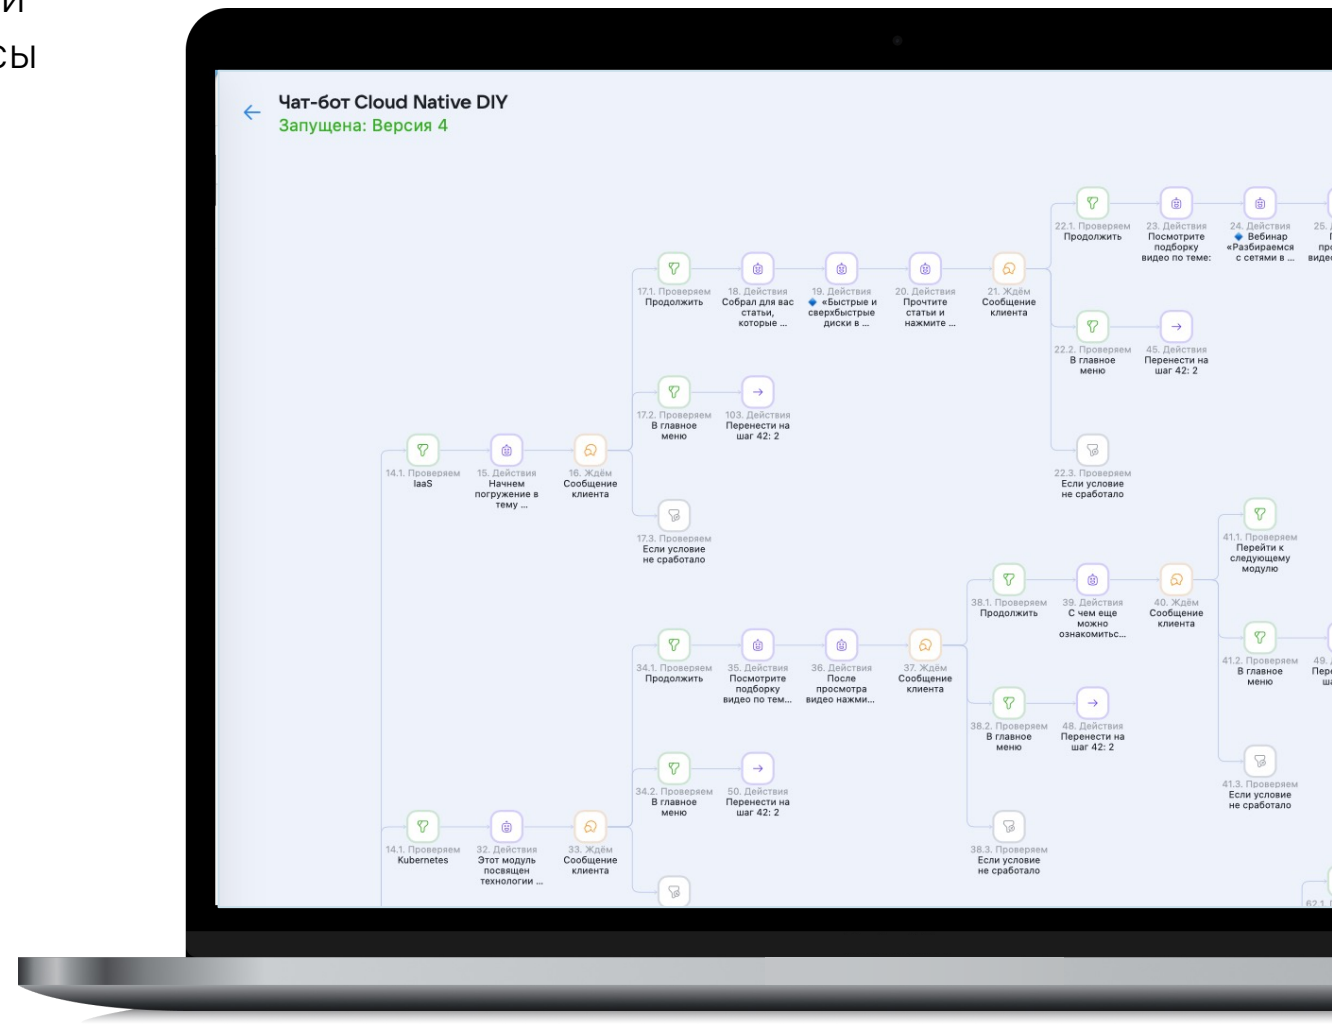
и
сы

Чат-бот Cloud Native DIY
Запущена: Версия 4

22.1. Проверяем
Продолжить

23. Действия
Посмотрите подборку видео по теме:

24. Действия
🔷 Вебинар «Разбираемся с сетями в ...

25. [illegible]

17.1. Проверяем
Продолжить

18. Действия
Собрал для вас статьи, которые ...

19. Действия
🔹 «Быстрые и сверхбыстрые диски в ...

20. Действия
Прочтите статьи и нажмите ...

21. Ждём
Сообщение клиента

22.2. Проверяем
В главное меню

45. Действия
Перенести на шаг 42: 2

17.2. Проверяем
В главное меню

103. Действия
Перенести на шаг 42: 2

14.1. Проверяем
IaaS

15. Действия
Начнем погружение в тему ...

16. Ждём
Сообщение клиента

22.3. Проверяем
Если условие не сработало

17.3. Проверяем
Если условие не сработало

41.1. Проверяем
Перейти к следующему модулю

38.1. Проверяем
Продолжить

39. Действия
С чем еще можно ознакомитьс...

40. Ждём
Сообщение клиента

34.1. Проверяем
Продолжить

35. Действия
Посмотрите подборку видео по тем...

36. Действия
После просмотра видео нажми...

37. Ждём
Сообщение клиента

41.2. Проверяем
В главное меню

49. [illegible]

38.2. Проверяем
В главное меню

48. Действия
Перенести на шаг 42: 2

41.3. Проверяем
Если условие не сработало

34.2. Проверяем
В главное меню

50. Действия
Перенести на шаг 42: 2

14.1. Проверяем
Kubernetes

32. Действия
Этот модуль посвящен технологии ...

33. Ждём
Сообщение клиента

38.3. Проверяем
Если условие не сработало

62.1. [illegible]